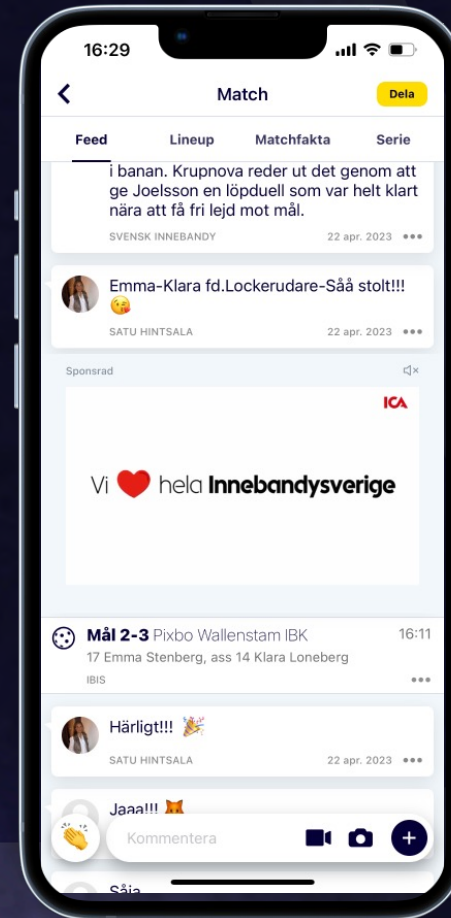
16:29

Match

Dela

Feed Lineup Matchfakta Serie

i banan. Krupnova reder ut det genom att ge Joelsson en löpduell som var helt klart nära att få fri lejd mot mål.

SVENSK INNEBANDY 22 apr. 2023

Emma-Klara fd.Lockerudare-Såå stolt!!! 😘

SATU HINTSALA 22 apr. 2023

Sponsrad

ICA

Vi ❤️ hela Innebandysverige

Mål 2-3 Pixbo Wallenstam IBK 16:11

17 Emma Stenberg, ass 14 Klara Loneberg

IBIS

Härligt!!! 🎉

SATU HINTSALA 22 apr. 2023

Jaaa!!! 🦊

Kommentera

Såja